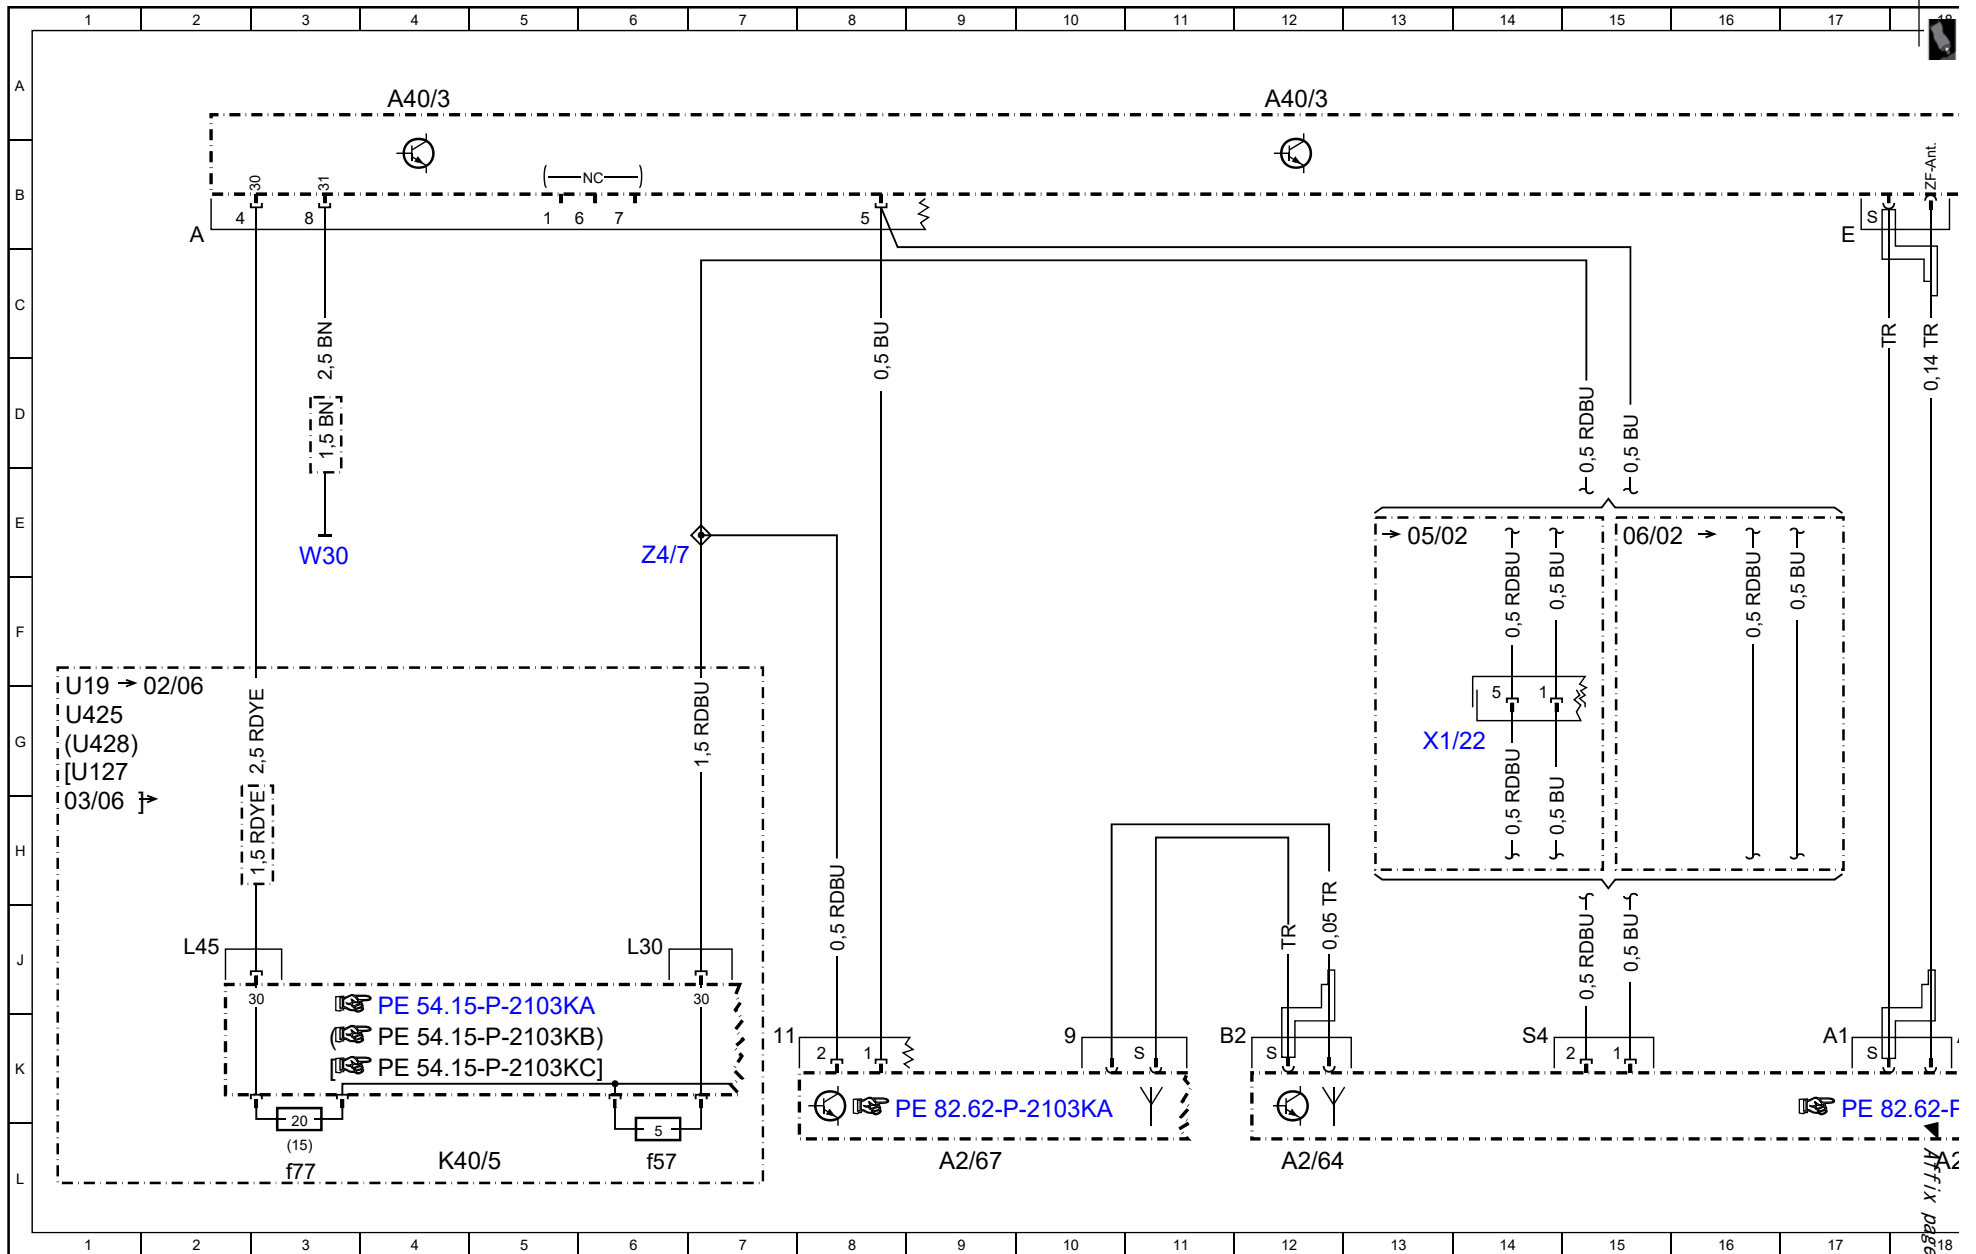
1 2 3 4 5 6 7 8 9 10 11 12 13 14 15 16 17 18

A B C D E F G H J K L

A40/3

A40/3

30 31

NC

4 8 1 6 7 5

A

S

ZF-Ant.

E

2,5 BN

0,5 BU

1,5 BN

W30

Z4/7

0,5 RDBU

0,5 BU

TR

0,14 TR

→ 05/02

06/02 →

0,5 RDBU

0,5 BU

0,5 RDBU

0,5 BU

5 1

X1/22

0,5 RDBU

0,5 BU

U19 → 02/06
U425
(U428)
[U127
03/06 ]→

2,5 RDYE

1,5 RDBU

1,5 RDYE

L45

L30

30

30

PE 54.15-P-2103KA
(PE 54.15-P-2103KB)
[PE 54.15-P-2103KC]

20

(15)

f77

K40/5

5

f57

0,5 RDBU

TR

0,05 TR

0,5 RDBU

0,5 BU

11

2 1

9

S

B2

S

S4

2 1

A1

S

PE 82.62-P-2103KA

PE 82.62-P

A2/67

A2/64

A2

Affix page

1 2 3 4 5 6 7 8 9 10 11 12 13 14 15 16 17 18